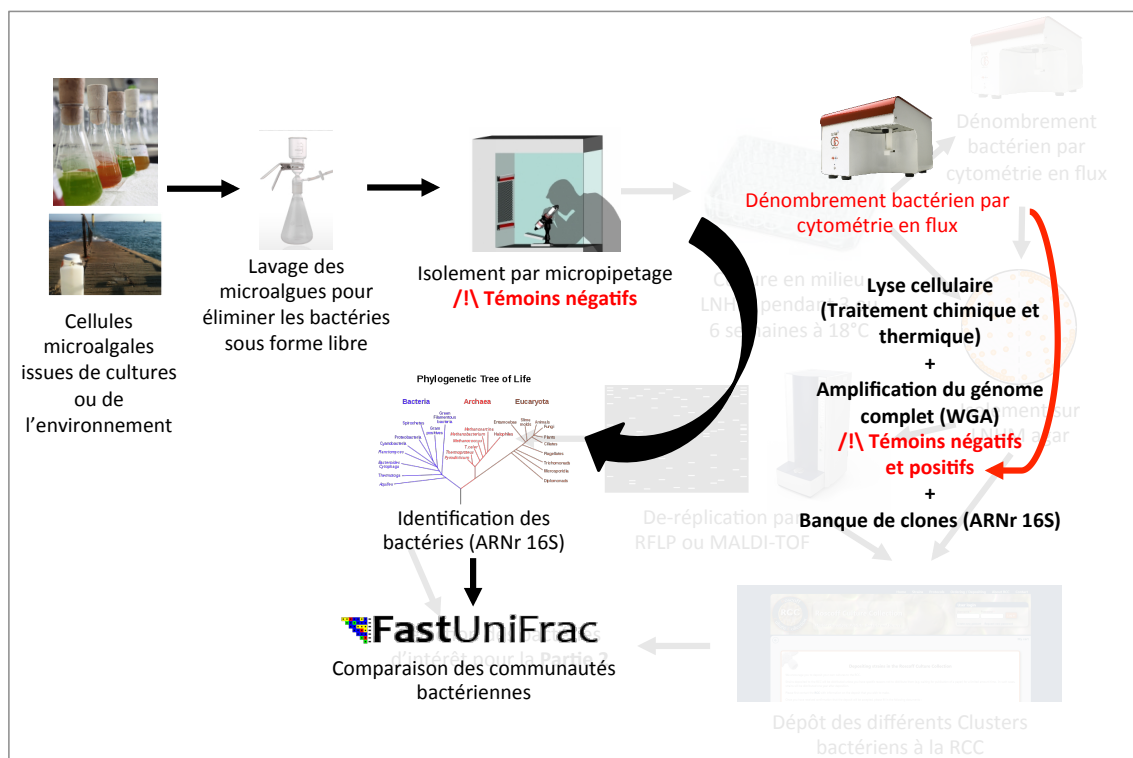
Cellules microalgales issues de cultures ou de l'environnement

Lavage des microalgues pour éliminer les bactéries sous forme libre

Isolement par micropipetage
/!\ Témoins négatifs

Culture en milieu LNH pendant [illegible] 6 semaines à 18°C

Dénombrement bactérien par cytométrie en flux

Dénombrement bactérien par cytométrie en flux

Lyse cellulaire (Traitement chimique et thermique)
+
Amplification du génome complet (WGA)
/!\ Témoins négatifs et positifs
+
Banque de clones (ARNr 16S)

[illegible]ment sur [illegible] agar

Phylogenetic Tree of Life

Bacteria

Archaea

Eucaryota

Green Filamentous bacteria

Spirochetes

Gram positives

Proteobacteria

Cyanobacteria

Planctomyces

Bacteroides Cytophaga

Thermotoga

Aquifex

Methanosarcina

Methanobacterium

Methanococcus

Halophiles

Thermoproteus

Pyrodicticum

T. celer

Entamoebae

Slime molds

Animals

Fungi

Plants

Ciliates

Flagellates

Trichomonads

Microsporidia

Diplomonads

Identification des bactéries (ARNr 16S)

De-réplication par RFLP ou MALDI-TOF

FastUniFrac
Comparaison des communautés bactériennes

d'intérêt pour la Partie 2

Dépôt des différents Clusters bactériens à la RCC